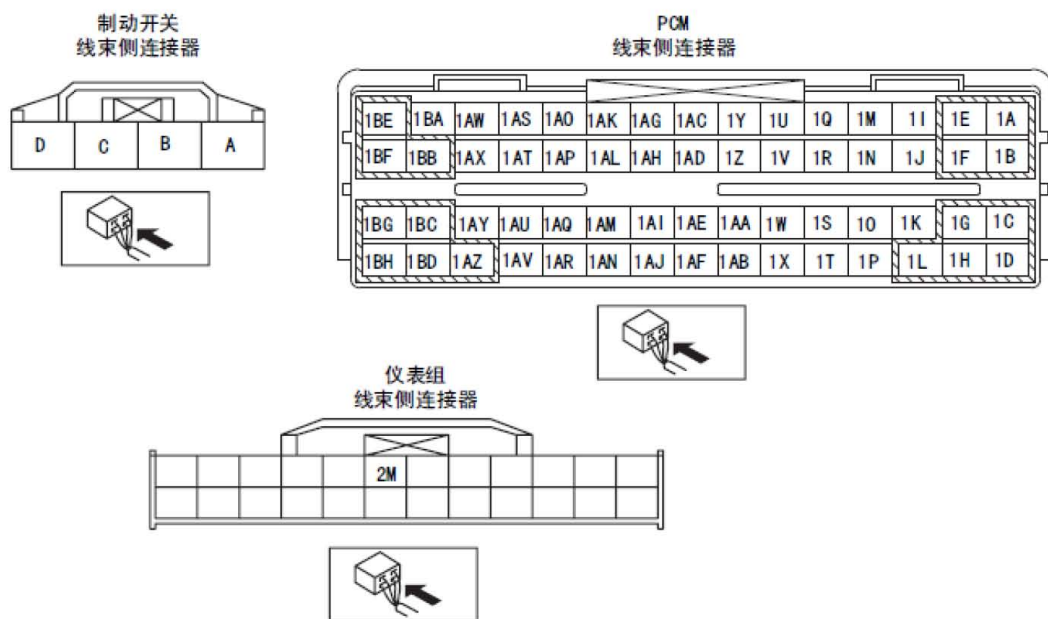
制动开关
线束侧连接器

| D | C | B | A |
|---|---|---|---|

PCM
线束侧连接器

| 1BE | 1BA | 1AW | 1AS | 1AO | 1AK | 1AG | 1AC | 1Y | 1U | 1Q | 1M | 1I | 1E | 1A |
|---|---|---|---|---|---|---|---|---|---|---|---|---|---|---|
| 1BF | 1BB | 1AX | 1AT | 1AP | 1AL | 1AH | 1AD | 1Z | 1V | 1R | 1N | 1J | 1F | 1B |

| 1BG | 1BC | 1AY | 1AU | 1AQ | 1AM | 1AI | 1AE | 1AA | 1W | 1S | 1O | 1K | 1G | 1C |
|---|---|---|---|---|---|---|---|---|---|---|---|---|---|---|
| 1BH | 1BD | 1AZ | 1AV | 1AR | 1AN | 1AJ | 1AF | 1AB | 1X | 1T | 1P | 1L | 1H | 1D |

仪表组
线束侧连接器

2M